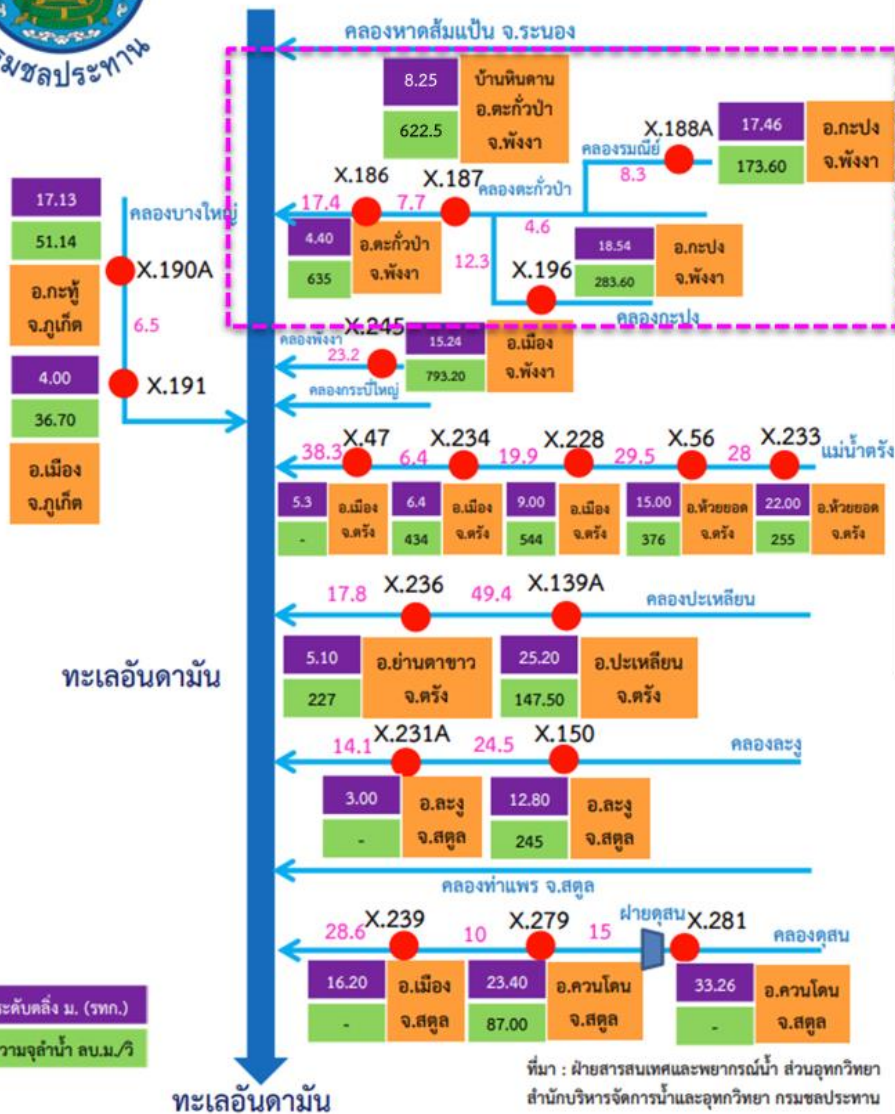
รมชลประทาน

คลองหาดส้มแป้น จ.ระนอง

8.25
622.5
บ้านหินดาน อ.ตะกั่วป่า จ.พังงา

X.188A
คลองรมณีย์
8.3
17.46
173.60
อ.กะปง จ.พังงา

X.186
X.187
คลองตะกั่วป่า
17.4
7.7
4.6
4.40
635
อ.ตะกั่วป่า จ.พังงา
12.3
X.196
18.54
283.60
อ.กะปง จ.พังงา
คลองกะปง

17.13
51.14
คลองบางใหญ่
X.190A
อ.กะทู้ จ.ภูเก็ต
6.5
4.00
36.70
X.191
อ.เมือง จ.ภูเก็ต

X.245
คลองพังงา
23.2
15.24
793.20
อ.เมือง จ.พังงา
คลองกระบี่ใหญ่

X.47
X.234
X.228
X.56
X.233
แม่น้ำตรัง
38.3
6.4
19.9
29.5
28
5.3
-
อ.เมือง จ.ตรัง
6.4
434
อ.เมือง จ.ตรัง
9.00
544
อ.เมือง จ.ตรัง
15.00
376
อ.ห้วยยอด จ.ตรัง
22.00
255
อ.ห้วยยอด จ.ตรัง

17.8
X.236
49.4
X.139A
คลองปะเหลียน
5.10
227
อ.ย่านตาขาว จ.ตรัง
25.20
147.50
อ.ปะเหลียน จ.ตรัง

ทะเลอันดามัน

14.1
X.231A
24.5
X.150
คลองละงู
3.00
-
อ.ละงู จ.สตูล
12.80
245
อ.ละงู จ.สตูล

คลองท่าแพร จ.สตูล

28.6
X.239
10
X.279
15
ฝายดุสน
X.281
คลองดุสน
16.20
-
อ.เมือง จ.สตูล
23.40
87.00
อ.ควนโดน จ.สตูล
33.26
-
อ.ควนโดน จ.สตูล

ระดับตลิ่ง ม. (รทก.)
วามจุลำน้ำ ลบ.ม./วิ

ที่มา : ฝ่ายสารสนเทศและพยากรณ์น้ำ ส่วนอุทกวิทยา สำนักบริหารจัดการน้ำและอุทกวิทยา กรมชลประทาน

ทะเลอันดามัน